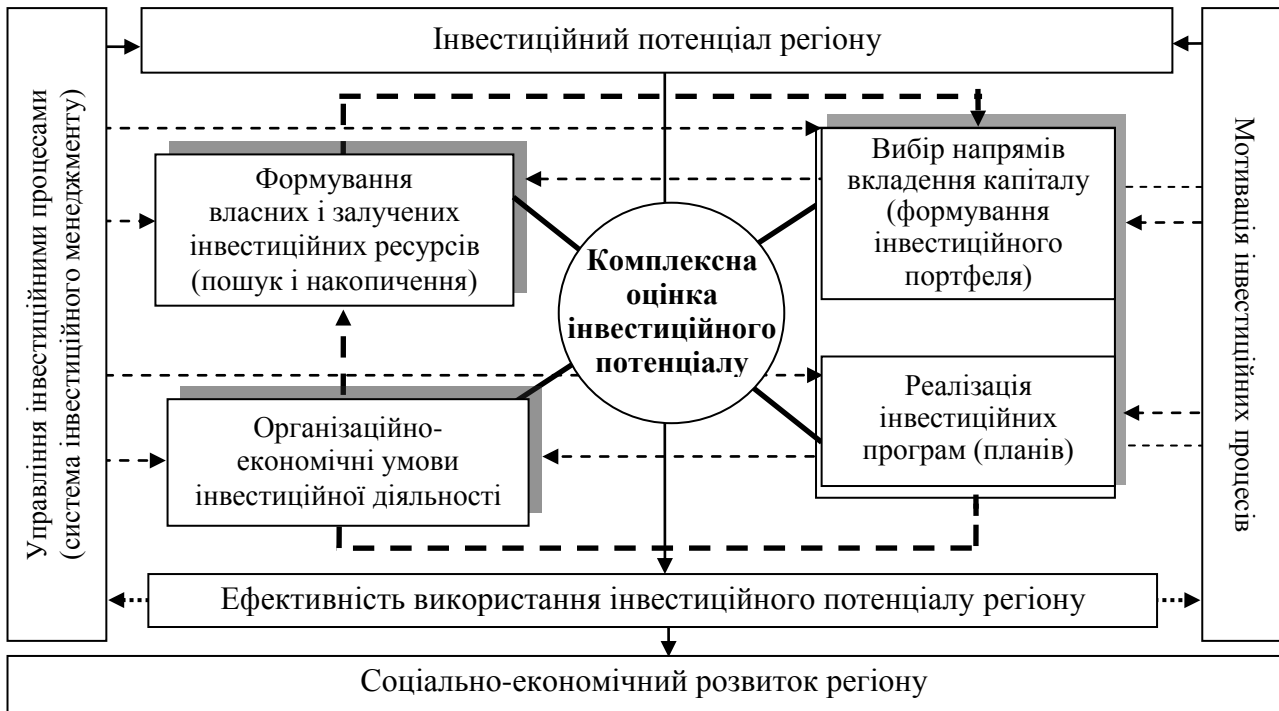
Інвестиційний потенціал регіону

Управління інвестиційними процесами (система інвестиційного менеджменту)

Формування власних і залучених інвестиційних ресурсів (пошук і накопичення)

Комплексна оцінка інвестиційного потенціалу

Вибір напрямів вкладення капіталу (формування інвестиційного портфеля)

Реалізація інвестиційних програм (планів)

Організаційно-економічні умови інвестиційної діяльності

Мотивація інвестиційних процесів

Ефективність використання інвестиційного потенціалу регіону

Соціально-економічний розвиток регіону